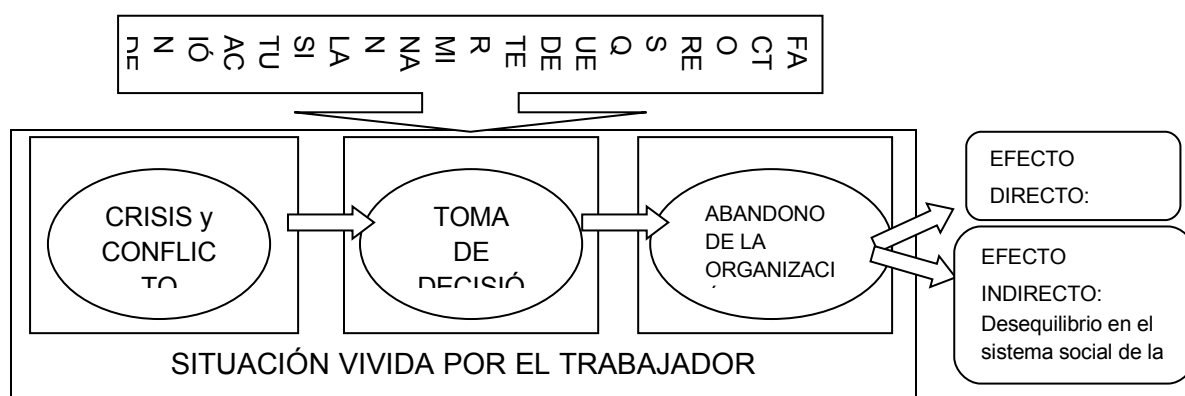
FACTORES QUE DETERMINAN LA SITUACIÓN DE

CRISIS y CONFLIC TO

TOMA DE DECISIÓ

ABANDONO DE LA ORGANIZACI

EFECTO DIRECTO:

EFECTO INDIRECTO: Desequilibrio en el sistema social de la

SITUACIÓN VIVIDA POR EL TRABAJADOR